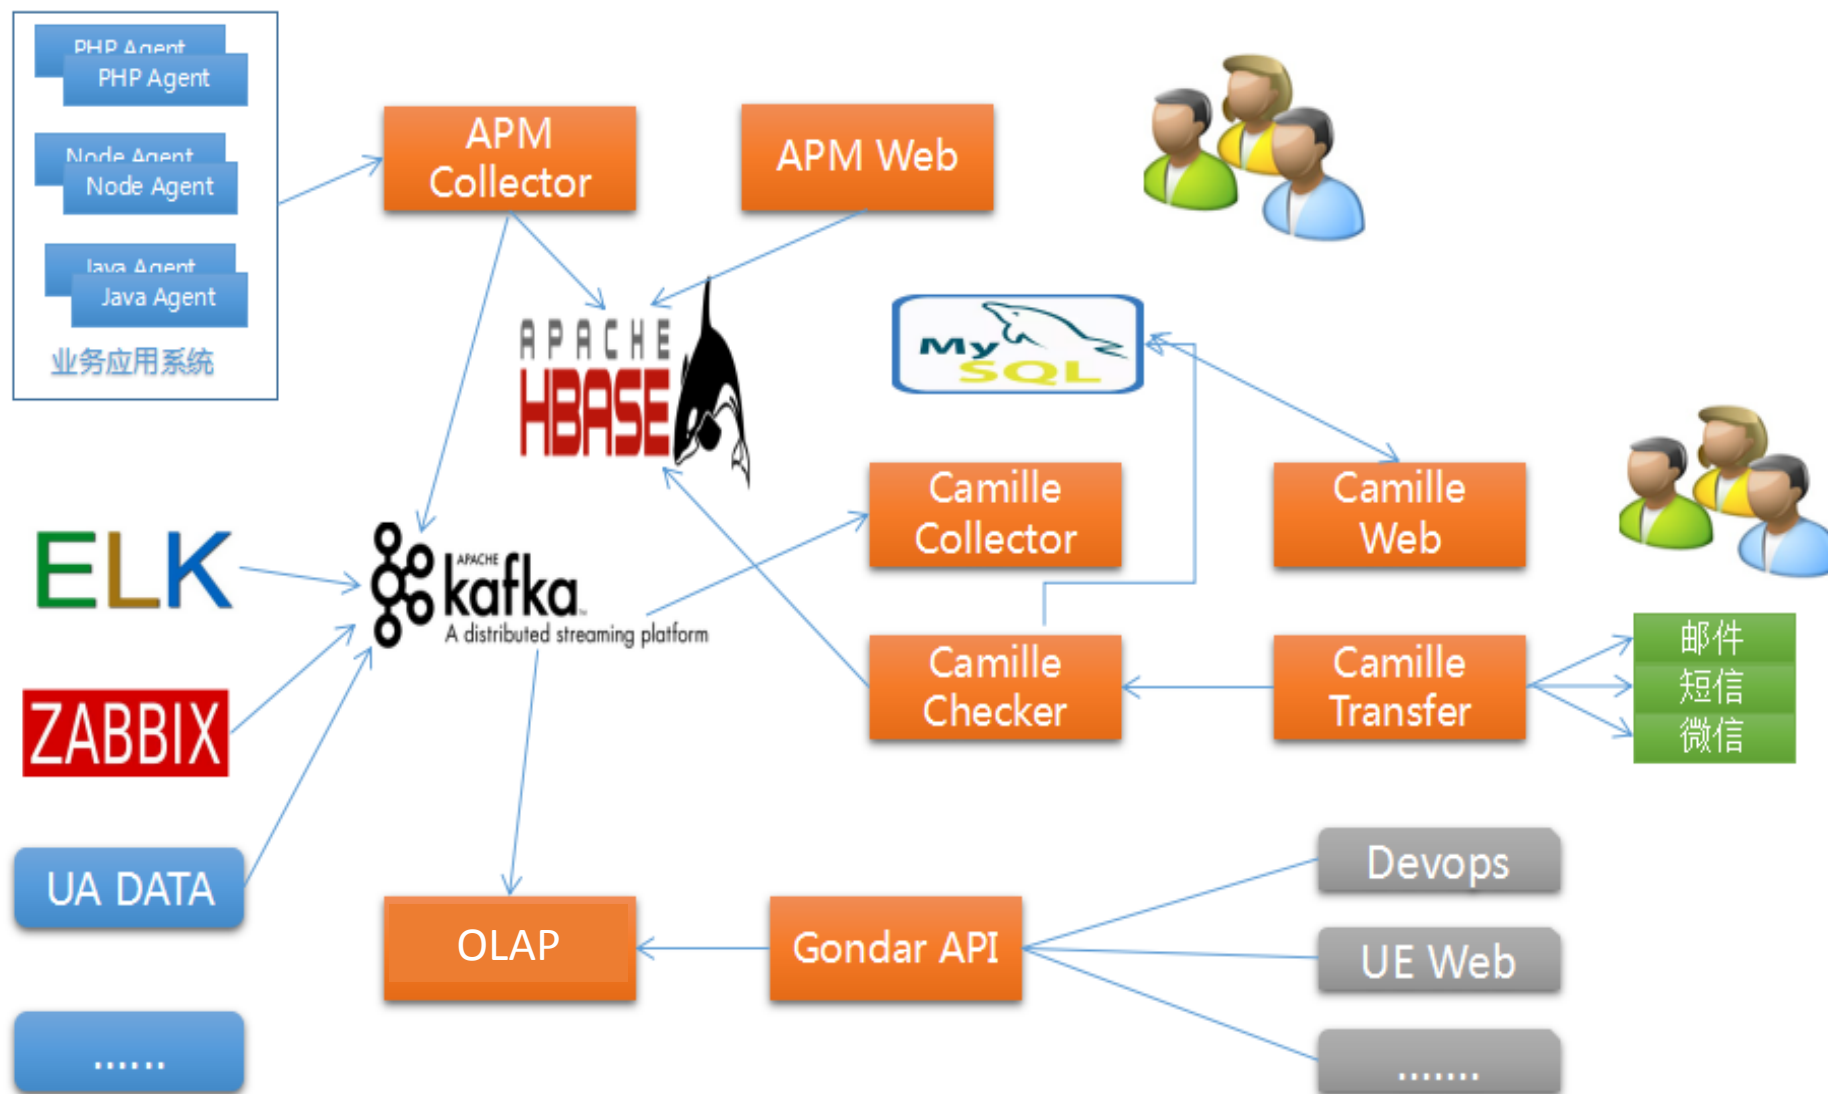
PHP Agent
PHP Agent
Node Agent
Node Agent
Java Agent
Java Agent
业务应用系统

APM Collector

APM Web

APACHE HBASE

MySQL

Camille Collector

Camille Web

ELK

APACHE kafka
A distributed streaming platform

ZABBIX

Camille Checker

Camille Transfer

邮件
短信
微信

UA DATA

......

OLAP

Gondar API

Devops

UE Web

.......